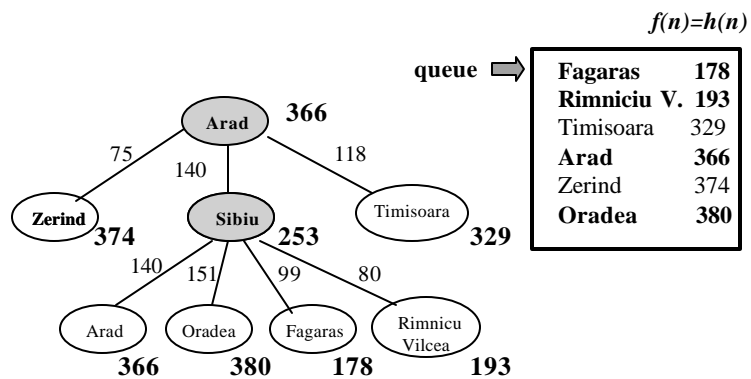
$f(n)=h(n)$

queue

| | |
|---|---|
| **Fagaras** | **178** |
| **Rimniciu V.** | **193** |
| Timisoara | 329 |
| **Arad** | **366** |
| Zerind | 374 |
| **Oradea** | **380** |

Arad 366

75 140 118

Zerind 374

Sibiu 253

Timisoara 329

140 151 99 80

Arad 366

Oradea 380

Fagaras 178

Rimnicu Vilcea 193